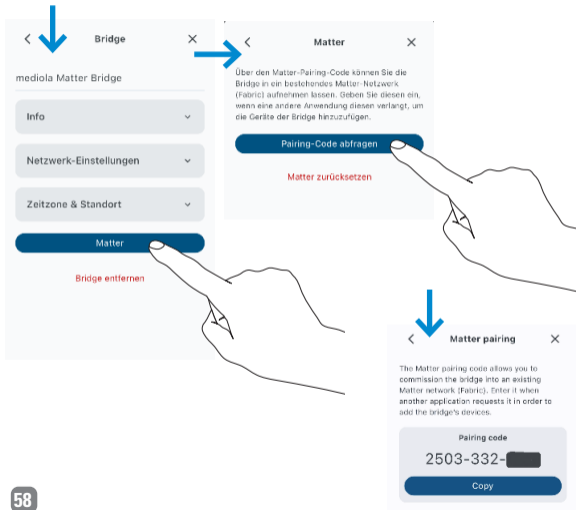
<
Bridge
×

mediola Matter Bridge

Info

Netzwerk-Einstellungen

Zeitzone & Standort

Matter

Bridge entfernen

<
Matter
×

Über den Matter-Pairing-Code können Sie die Bridge in ein bestehendes Matter-Netzwerk (Fabric) aufnehmen lassen. Geben Sie diesen ein, wenn eine andere Anwendung diesen verlangt, um die Geräte der Bridge hinzuzufügen.

Pairing-Code abfragen

Matter zurücksetzen

<
Matter pairing
×

The Matter pairing code allows you to commission the bridge into an existing Matter network (Fabric). Enter it when another application requests it in order to add the bridge's devices.

Pairing code

2503-332-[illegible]

Copy

58